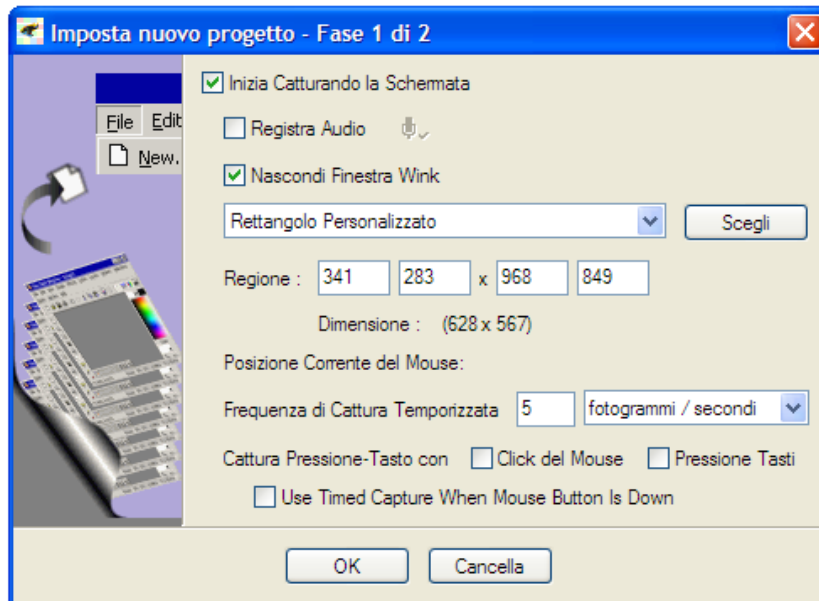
Imposta nuovo progetto - Fase 1 di 2

File Edit
New.

Inizia Catturando la Schermata

Registra Audio

Nascondi Finestra Wink

Rettangolo Personalizzato

Scegli

Regione : 341 283 x 968 849

Dimensione : (628 x 567)

Posizione Corrente del Mouse:

Frequenza di Cattura Temporizzata 5 fotogrammi / secondi

Cattura Pressione-Tasto con Click del Mouse Pressione Tasti

Use Timed Capture When Mouse Button Is Down

OK Cancella